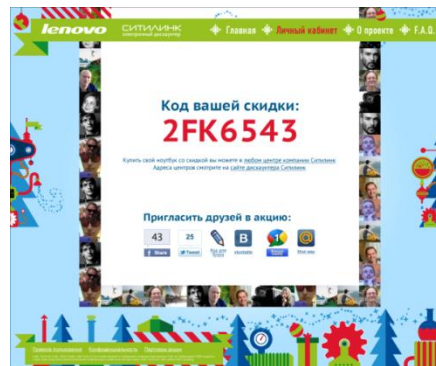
lenovo СИТИЛИНК электронный дискаунтер

Главная Личный кабинет О проекте F.A.Q.

Код вашей скидки:

2FK6543

Купить свой ноутбук со скидкой вы можете в любом центре компании Ситилинк. Адреса центров смотрите на сайте дискаунтера Ситилинк

Пригласить друзей в акцию:

43 f Share

25 Tweet

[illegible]

В vkontakte

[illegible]

Мой мир

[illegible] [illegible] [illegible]